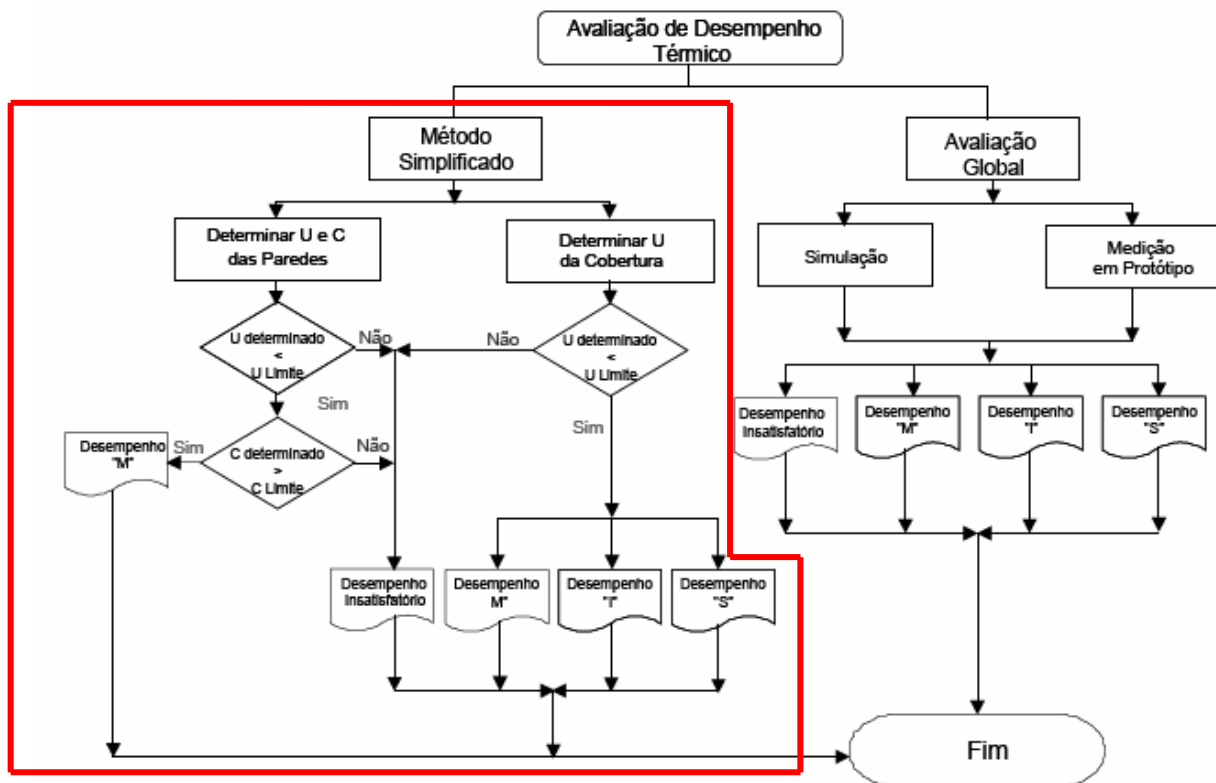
Avaliação de Desempenho Térmico

Método Simplificado

Avaliação Global

Determinar U e C das Paredes

Determinar U da Cobertura

Simulação

Medição em Protótipo

U determinado < U Limite

Não

Não

U determinado < U Limite

Sim

Sim

Desempenho "M"

Sim

C determinado > C Limite

Não

Desempenho Insatisfatório

Desempenho "M"

Desempenho "I"

Desempenho "S"

Desempenho Insatisfatório

Desempenho M"

Desempenho "I"

Desempenho "S"

Fim